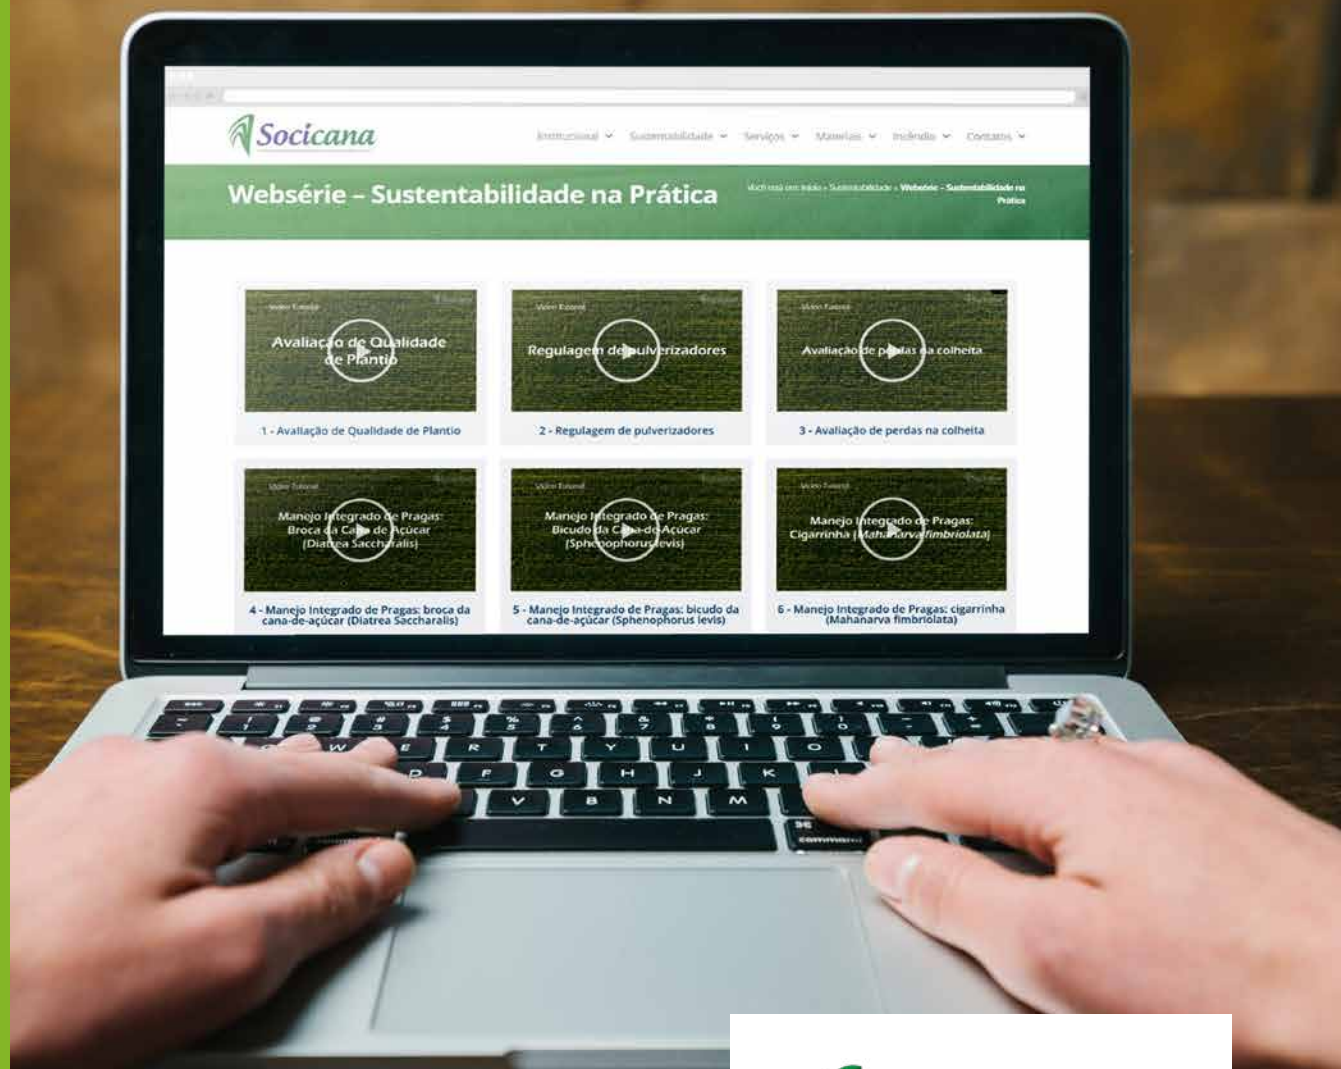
Socicana

Institucional Sustentabilidade Serviços Materiais Incêndio Contatos

Websérie – Sustentabilidade na Prática

Você está em: Início » Sustentabilidade » Websérie – Sustentabilidade na Prática

Vídeo Tutorial
Avaliação de Qualidade de Plantio

1 - Avaliação de Qualidade de Plantio

Vídeo Tutorial
Regulagem de pulverizadores

2 - Regulagem de pulverizadores

Vídeo Tutorial
Avaliação de perdas na colheita

3 - Avaliação de perdas na colheita

Vídeo Tutorial
Manejo Integrado de Pragas: Broca da Cana-de-Açúcar (Diatraea Saccharalis)

4 - Manejo Integrado de Pragas: broca da cana-de-açúcar (Diatrea Saccharalis)

Vídeo Tutorial
Manejo Integrado de Pragas: Bicudo da Cana-de-Açúcar (Sphenophorus levis)

5 - Manejo Integrado de Pragas: bicudo da cana-de-açúcar (Sphenophorus levis)

Vídeo Tutorial
Manejo Integrado de Pragas: Cigarrinha (Mahanarva fimbriolata)

6 - Manejo Integrado de Pragas: cigarrinha (Mahanarva fimbriolata)